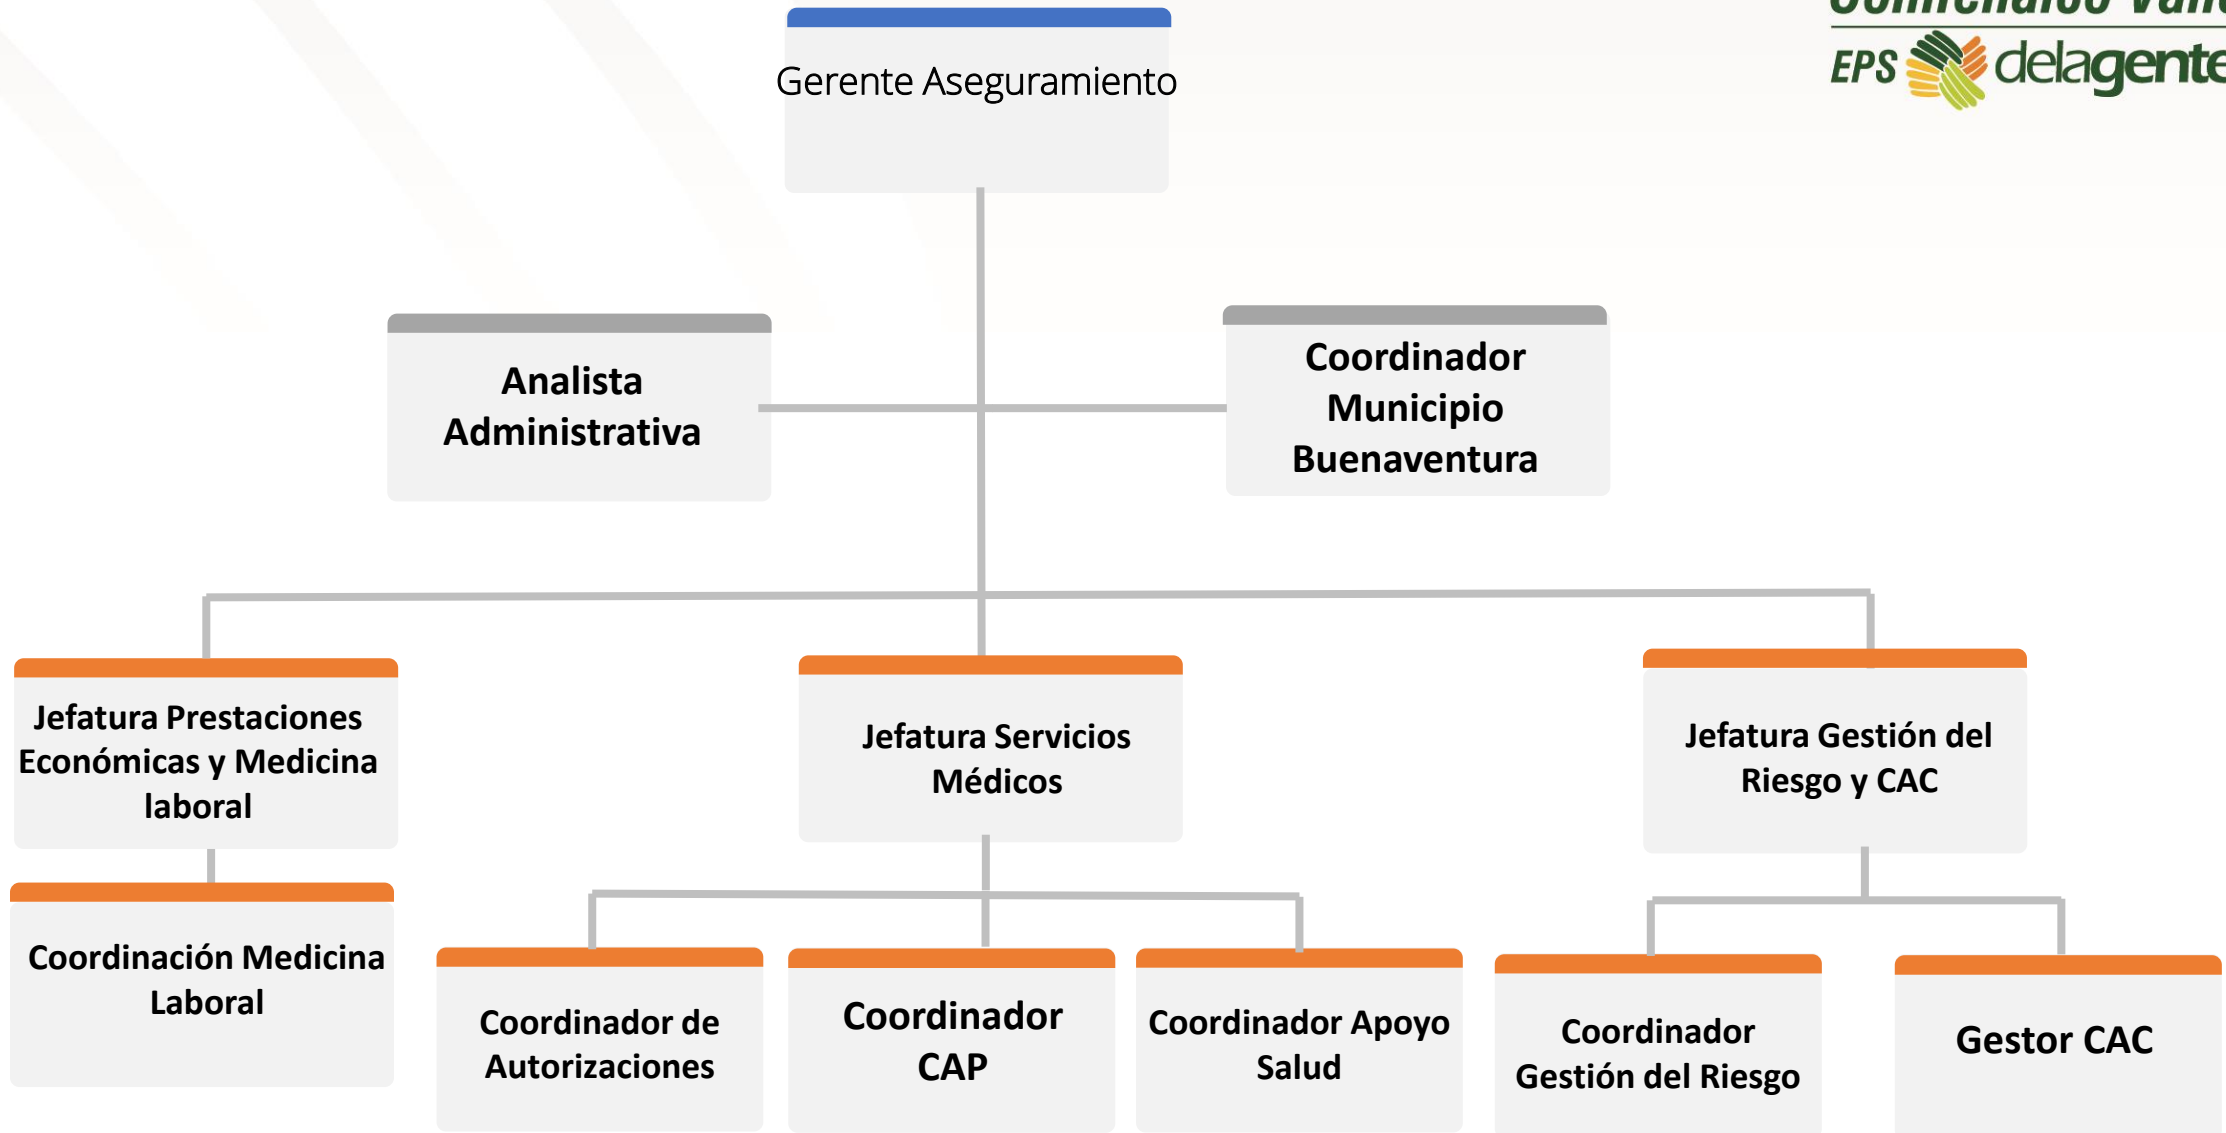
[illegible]
EPS delagente

Gerente Aseguramiento

Analista Administrativa

Coordinador Municipio Buenaventura

Jefatura Prestaciones Económicas y Medicina laboral

Coordinación Medicina Laboral

Jefatura Servicios Médicos

Coordinador de Autorizaciones

Coordinador CAP

Coordinador Apoyo Salud

Jefatura Gestión del Riesgo y CAC

Coordinador Gestión del Riesgo

Gestor CAC